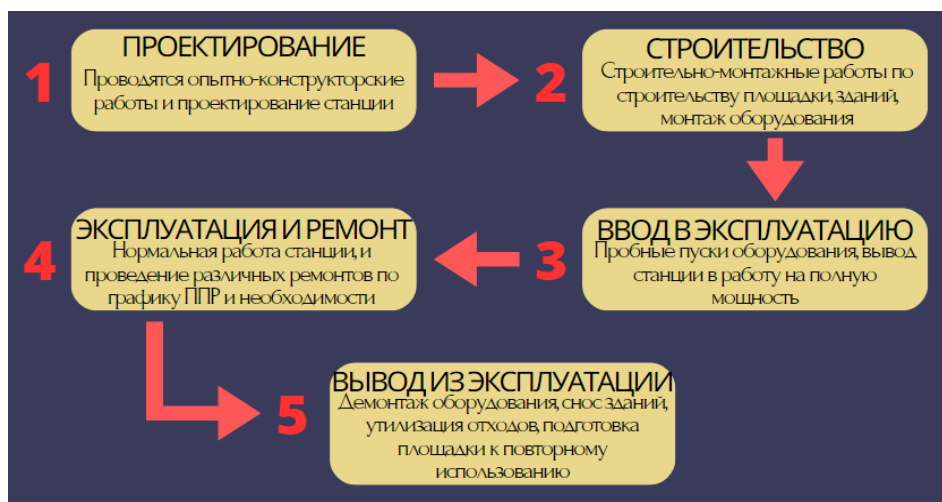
1

ПРОЕКТИРОВАНИЕ
Проводятся опытно-конструкторские работы и проектирование станции

2

СТРОИТЕЛЬСТВО
Строительно-монтажные работы по строительству площадки, зданий, монтаж оборудования

3

ВВОД В ЭКСПЛУАТАЦИЮ
Пробные пуски оборудования, вывод станции в работу на полную мощность

4

ЭКСПЛУАТАЦИЯ И РЕМОНТ
Нормальная работа станции, и проведение различных ремонтов по графику ППР и необходимости

5

ВЫВОД ИЗ ЭКСПЛУАТАЦИИ
Демонтаж оборудования, снос зданий, утилизация отходов, подготовка площадки к повторному использованию